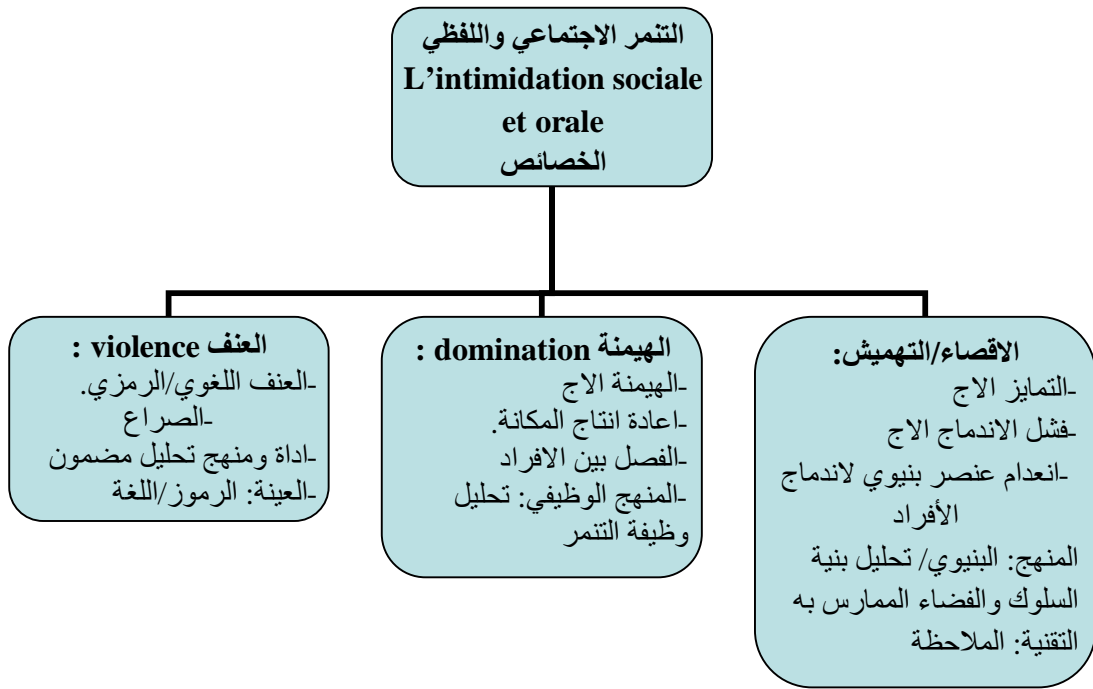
التنمر الاجتماعي واللفظي
L'intimidation sociale et orale
الخصائص

الاقصاء/التهميش:
-التمايز الاج
-فشل الاندماج الاج
-انعدام عنصر بنيوي لاندماج الأفراد
المنهج: البنيوي/ تحليل بنية السلوك والفضاء الممارس به
التقنية: الملاحظة

الهيمنة domination :
-الهيمنة الاج
-اعادة انتاج المكانة.
-الفصل بين الافراد
-المنهج الوظيفي: تحليل وظيفة التنمر

العنف violence :
-العنف اللغوي/الرمزي.
-الصراع
-اداة ومنهج تحليل مضمون
-العينة: الرموز/اللغة